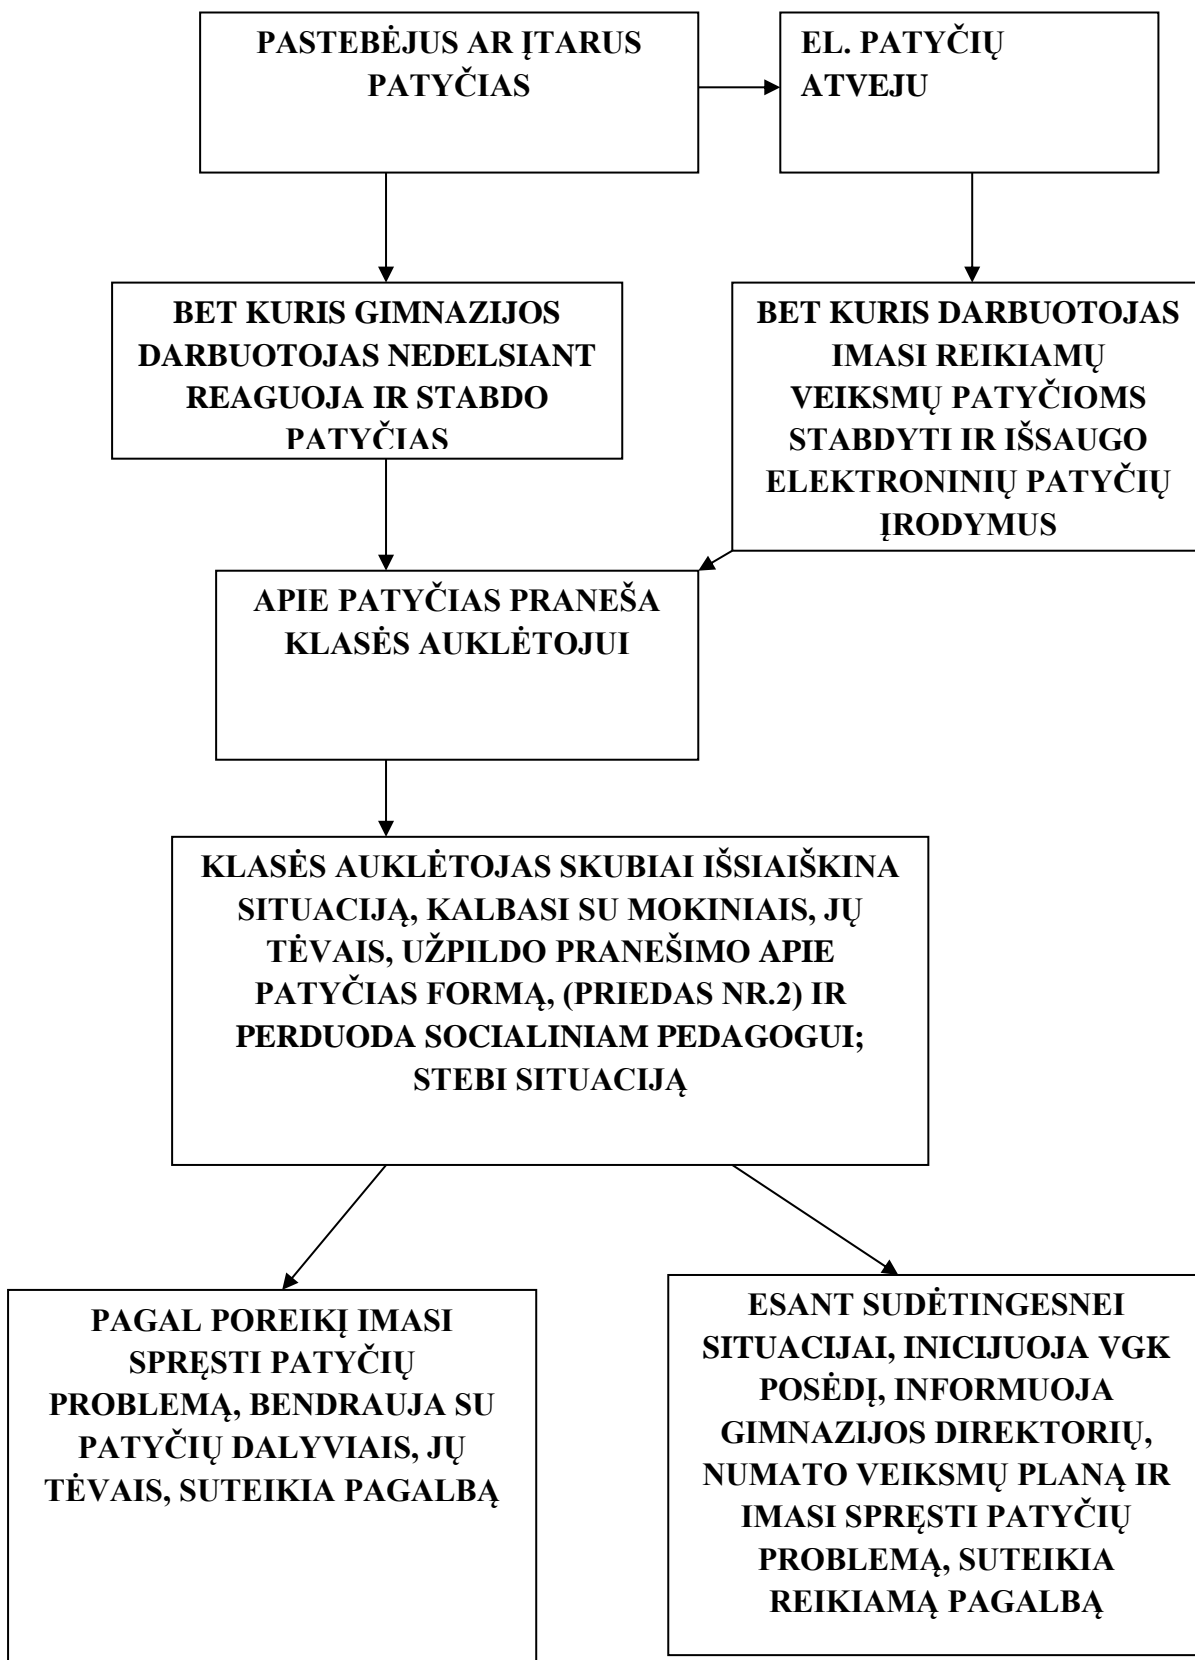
PASTEBĖJUS AR ĮTARUS PATYČIAS

EL. PATYČIŲ ATVEJU

BET KURIS GIMNAZIJOS DARBUOTOJAS NEDELSIANT REAGUOJA IR STABDO PATYČIAS

BET KURIS DARBUOTOJAS IMASI REIKIAMŲ VEIKSMŲ PATYČIOMS STABDYTI IR IŠSAUGO ELEKTRONINIŲ PATYČIŲ ĮRODYMUS

APIE PATYČIAS PRANEŠA KLASĖS AUKLĖTOJUI

KLASĖS AUKLĖTOJAS SKUBIAI IŠSIAIŠKINA SITUACIJĄ, KALBASI SU MOKINIAIS, JŲ TĖVAIS, UŽPILDO PRANEŠIMO APIE PATYČIAS FORMĄ, (PRIEDAS NR.2) IR PERDUODA SOCIALINIAM PEDAGOGUI; STEBI SITUACIJĄ

PAGAL POREIKĮ IMASI SPRĘSTI PATYČIŲ PROBLEMĄ, BENDRAUJA SU PATYČIŲ DALYVIAIS, JŲ TĖVAIS, SUTEIKIA PAGALBĄ

ESANT SUDĖTINGESNEI SITUACIJAI, INICIJUOJA VGK POSĖDĮ, INFORMUOJA GIMNAZIJOS DIREKTORIŲ, NUMATO VEIKSMŲ PLANĄ IR IMASI SPRĘSTI PATYČIŲ PROBLEMĄ, SUTEIKIA REIKIAMĄ PAGALBĄ